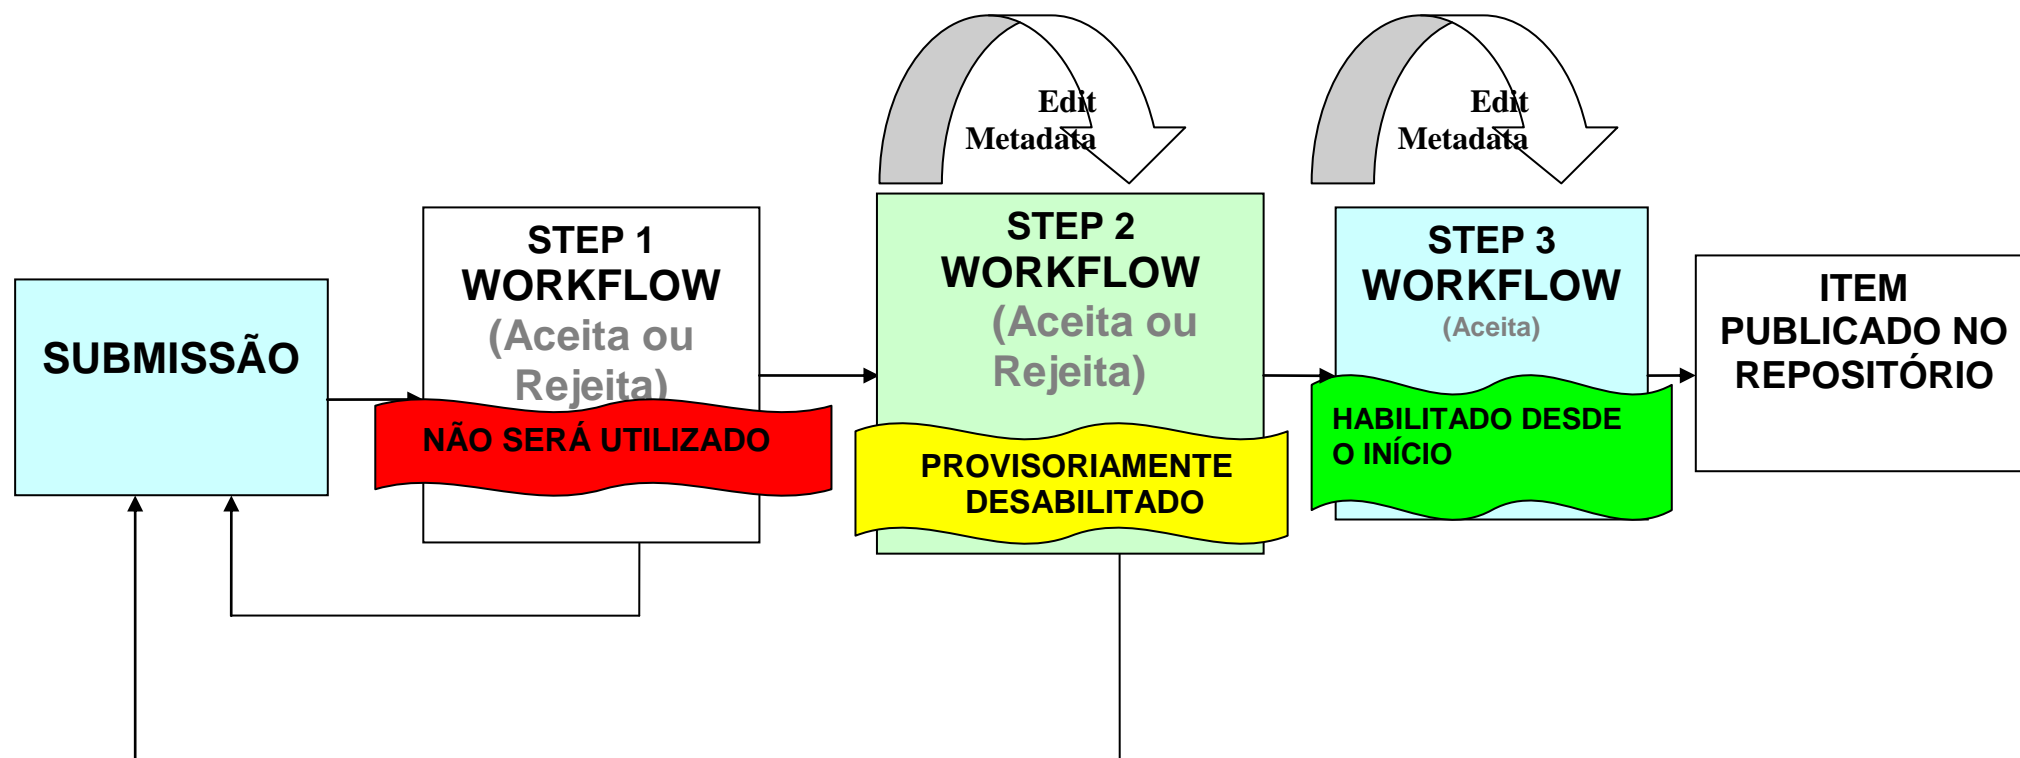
SUBMISSÃO

STEP 1
WORKFLOW
(Aceita ou Rejeita)

NÃO SERÁ UTILIZADO

Edit Metadata

STEP 2
WORKFLOW
(Aceita ou Rejeita)

PROVISORIAMENTE DESABILITADO

Edit Metadata

STEP 3
WORKFLOW
(Aceita)

HABILITADO DESDE O INÍCIO

ITEM PUBLICADO NO REPOSITÓRIO